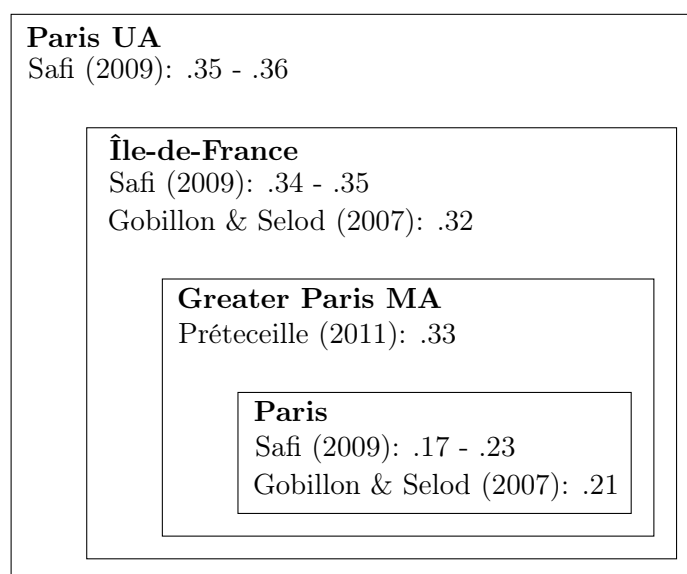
**Paris UA**
Safi (2009): .35 - .36

**Île-de-France**
Safi (2009): .34 - .35
Gobillon & Selod (2007): .32

**Greater Paris MA**
Préteceille (2011): .33

**Paris**
Safi (2009): .17 - .23
Gobillon & Selod (2007): .21